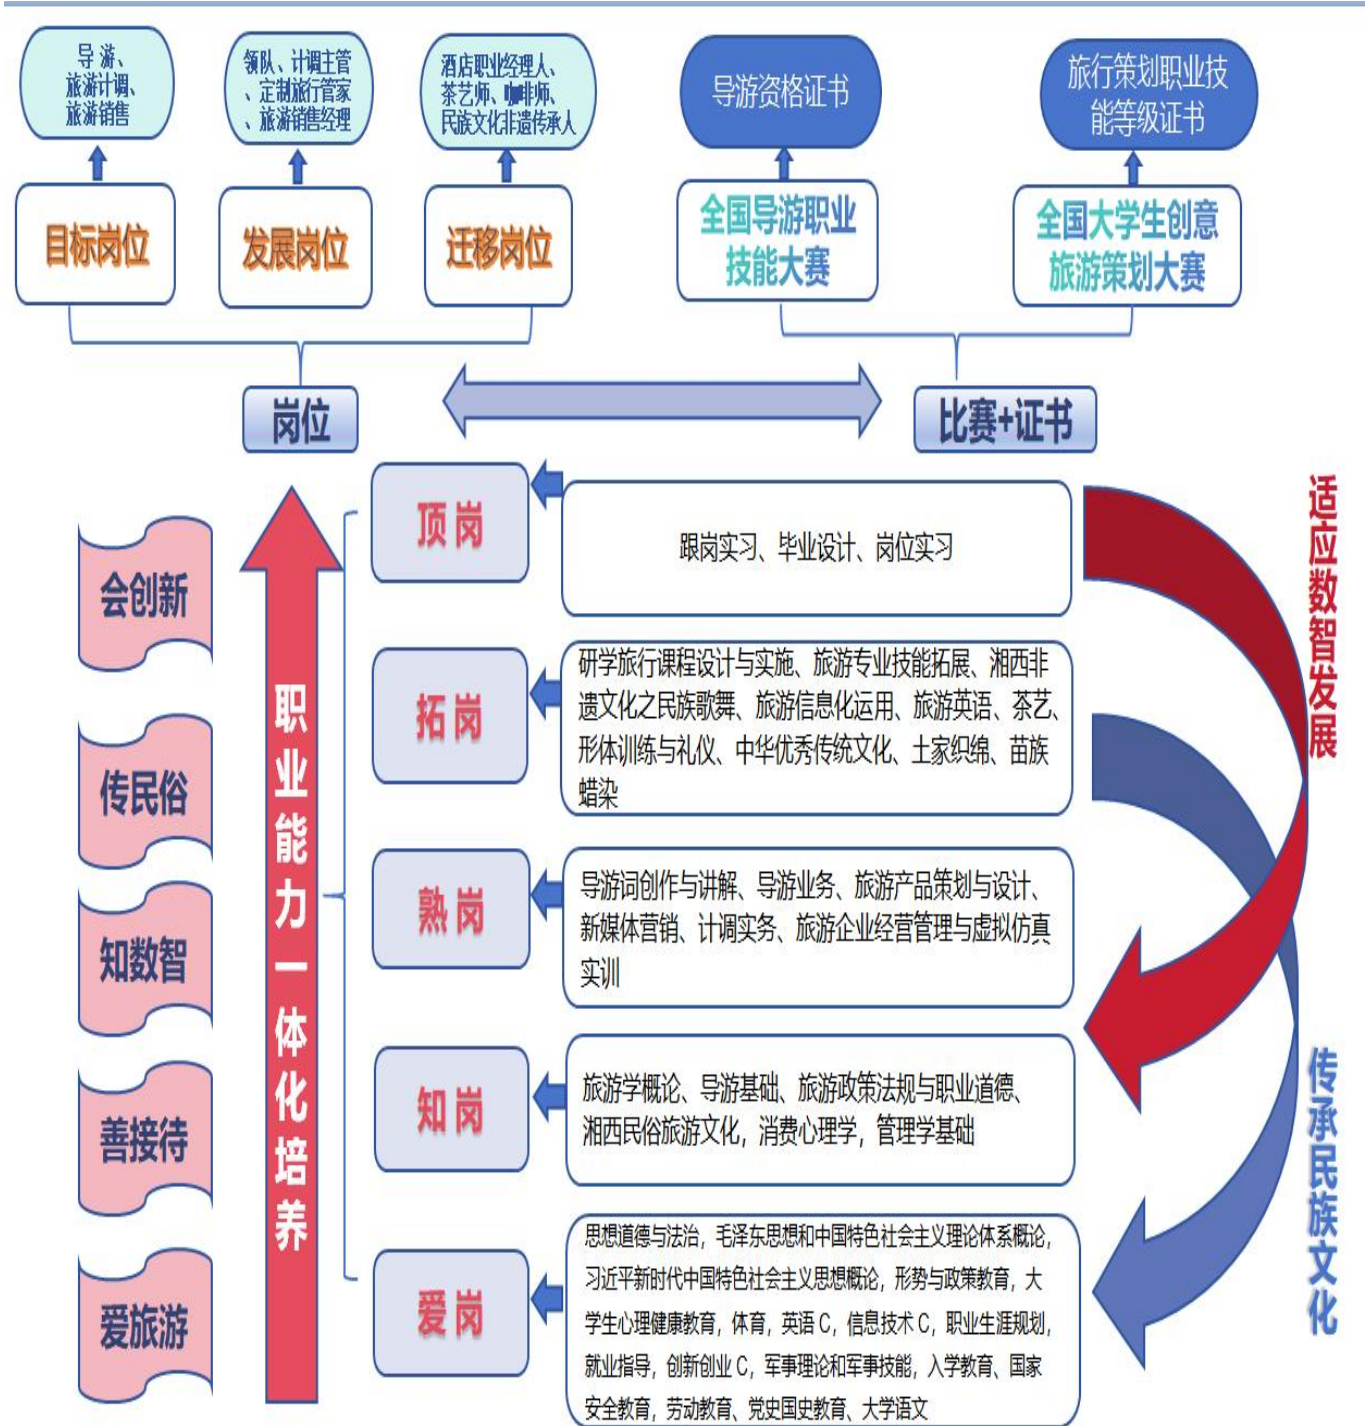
导游、旅游计调、旅游销售

领队、计调主管、定制旅行管家、旅游销售经理

酒店职业经理人、茶艺师、咖啡师、民族文化非遗传承人

导游资格证书

旅行策划职业技能等级证书

目标岗位

发展岗位

迁移岗位

全国导游职业技能大赛

全国大学生创意旅游策划大赛

岗位

比赛+证书

会创新

传民俗

知数智

善接待

爱旅游

职业能力一体化培养

顶岗

跟岗实习、毕业设计、岗位实习

拓岗

研学旅行课程设计与实施、旅游专业技能拓展、湘西非遗文化之民族歌舞、旅游信息化运用、旅游英语、茶艺、形体训练与礼仪、中华优秀传统文化、土家织绵、苗族蜡染

熟岗

导游词创作与讲解、导游业务、旅游产品策划与设计、新媒体营销、计调实务、旅游企业经营管理与虚拟仿真实训

知岗

旅游学概论、导游基础、旅游政策法规与职业道德、湘西民俗旅游文化，消费心理学，管理学基础

爱岗

思想道德与法治，毛泽东思想和中国特色社会主义理论体系概论，习近平新时代中国特色社会主义思想概论，形势与政策教育，大学生心理健康教育，体育，英语C，信息技术C，职业生涯规划，就业指导，创新创业C，军事理论和军事技能，入学教育、国家安全教育，劳动教育、党史国史教育、大学语文

适应数智发展

传承民族文化